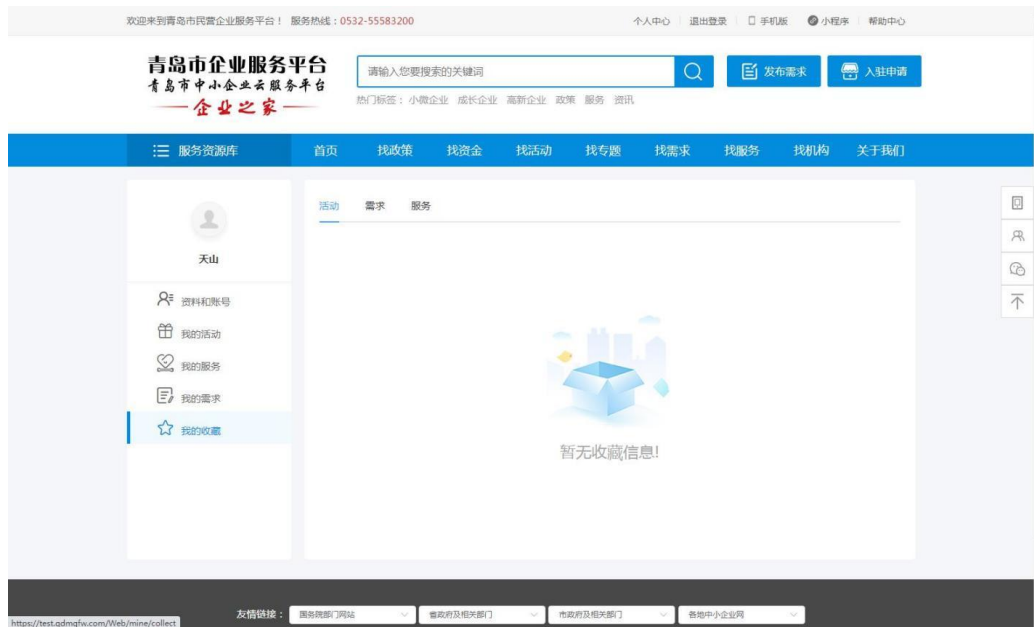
欢迎来到青岛市民营企业服务平台！ 服务热线：0532-55583200

个人中心 退出登录 手机版 小程序 帮助中心

青岛市企业服务平台
青岛市中小企业云服务平台
——企业之家——

请输入您要搜索的关键词

发布需求 入驻申请

热门标签： 小微企业 成长企业 高新企业 政策 服务 资讯

服务资源库 首页 找政策 找资金 找活动 找专题 找需求 找服务 找机构 关于我们

天山

资料和账号
我的活动
我的服务
我的需求
我的收藏

活动 需求 服务

暂无收藏信息!

友情链接： 国务院部门网站 省政府及相关部门 市政府及相关部门 各地中小企业网

https://test.qdmqfw.com/Web/mine/collect